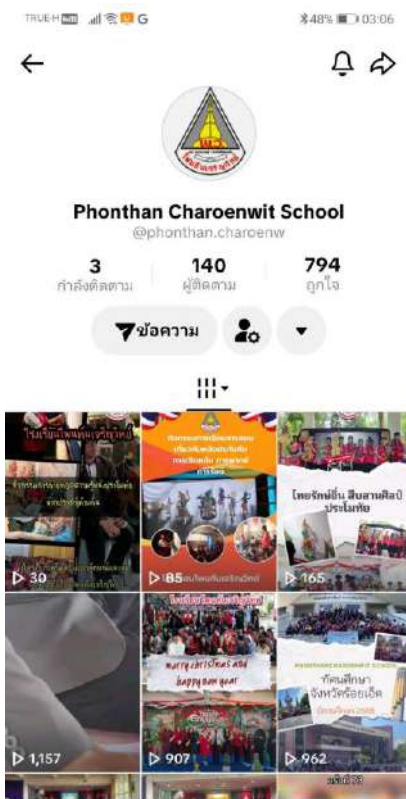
TRUE-H 48% 03:06

Phonthan Charoenwit School
@phonthan.charoenw

3
กำลังติดตาม

140
ผู้ติดตาม

794
ถูกใจ

ข้อความ

▷ 30

▷ 85

ไทยรักษ์ถิ่น สืบสานศิลป์ประเพณีไทย
▷ 165

▷ 1,157

merry christmas and happy new year
▷ 907

PHONTHANCHAROENWIT SCHOOL
ทัศนศึกษา จังหวัดร้อยเอ็ด
▷ 962